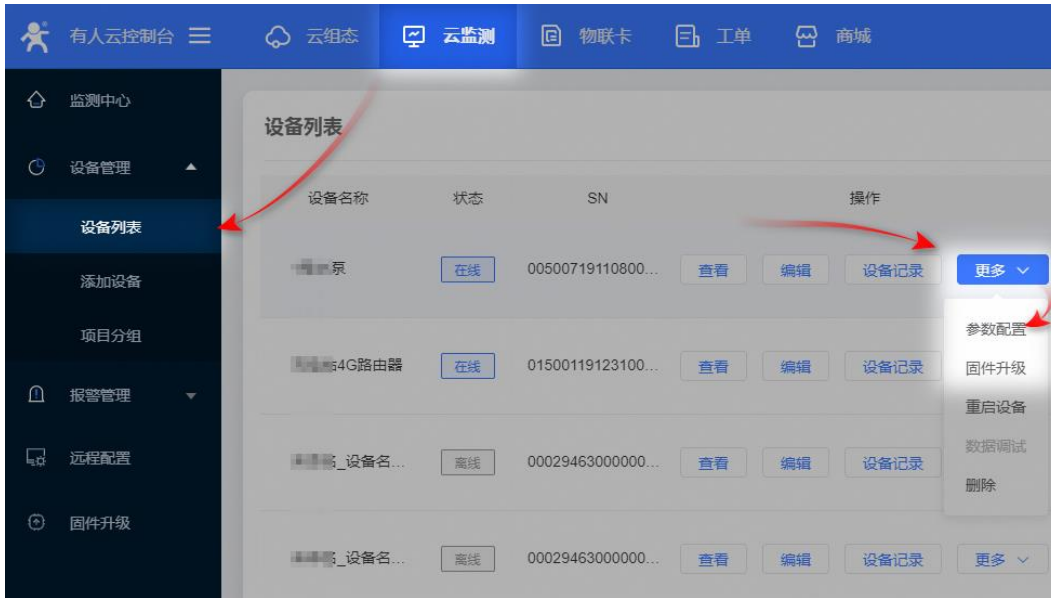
有人云控制台 ☰ 云组态 云监测 物联卡 工单 商城

监测中心
设备管理
设备列表
添加设备
项目分组
报警管理
远程配置
固件升级

设备列表

| 设备名称 | 状态 | SN | 操作 |
|---|---|---|---|
| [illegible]泵 | 在线 | 00500719110800... | 查看 编辑 设备记录 更多 |
| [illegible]4G路由器 | 在线 | 01500119123100... | 查看 编辑 设备记录 |
| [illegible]_设备名... | 离线 | 00029463000000... | 查看 编辑 设备记录 |
| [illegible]_设备名... | 离线 | 00029463000000... | 查看 编辑 设备记录 更多 |

参数配置
固件升级
重启设备
数据调试
删除